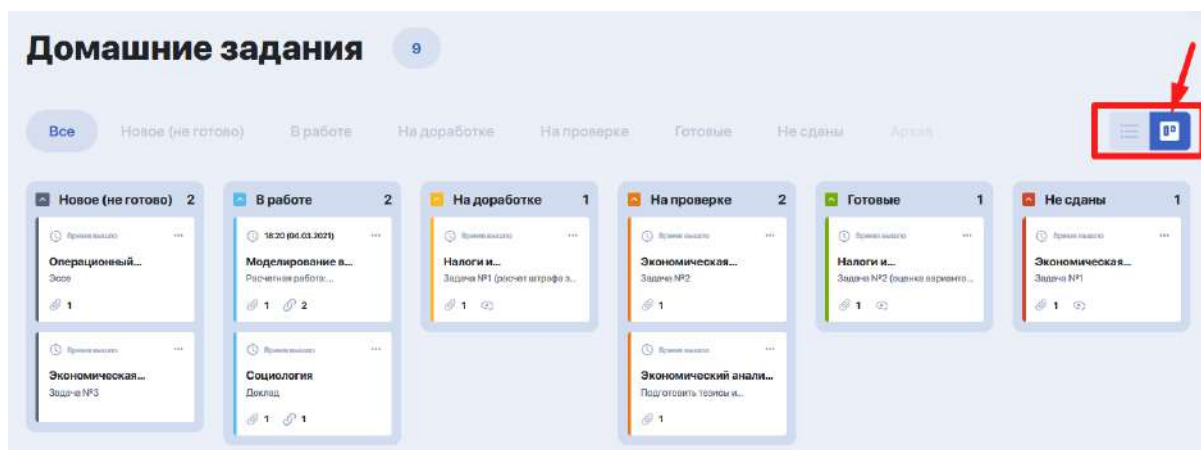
Домашние задания 9

Все Новое (не готово) В работе На доработке На проверке Готовые Не сданы Архив

Новое (не готово) 2

Время вышло
Операционный...
Эссе
1

Время вышло
Экономическая...
Задача №3

В работе 2

18:20 (04.03.2021)
Моделирование в...
Расчетная работа:...
1 2

Время вышло
Социология
Доклад
1 1

На доработке 1

Время вышло
Налоги и...
Задача №1 (расчет штрафа з...
1

На проверке 2

Время вышло
Экономическая...
Задача №2
1

Время вышло
Экономический анали...
Подготовить тезисы и...
1

Готовые 1

Время вышло
Налоги и...
Задача №2 (оценка вариантo...
1

Не сданы 1

Время вышло
Экономическая...
Задача №1
1